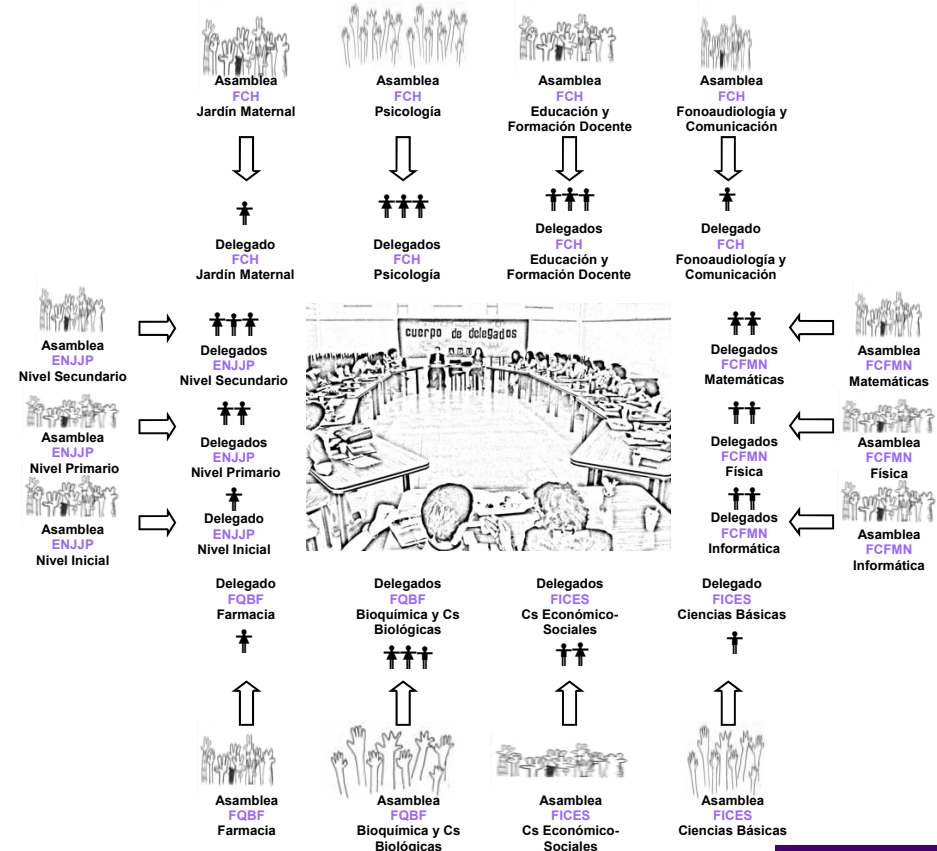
Asamblea
FCH
Jardín Maternal

Asamblea
FCH
Psicología

Asamblea
FCH
Educación y Formación Docente

Asamblea
FCH
Fonoaudiología y Comunicación

Delegado
FCH
Jardín Maternal

Delegados
FCH
Psicología

Delegados
FCH
Educación y Formación Docente

Delegado
FCH
Fonoaudiología y Comunicación

Asamblea
ENJJP
Nivel Secundario

Delegados
ENJJP
Nivel Secundario

cuerpo de delegados

Delegados
FCFMN
Matemáticas

Asamblea
FCFMN
Matemáticas

Asamblea
ENJJP
Nivel Primario

Delegados
ENJJP
Nivel Primario

Delegados
FCFMN
Física

Asamblea
FCFMN
Física

Asamblea
ENJJP
Nivel Inicial

Delegado
ENJJP
Nivel Inicial

Delegados
FCFMN
Informática

Asamblea
FCFMN
Informática

Delegado
FQBF
Farmacia

Delegados
FQBF
Bioquímica y Cs Biológicas

Delegados
FICES
Cs Económico-Sociales

Delegado
FICES
Ciencias Básicas

Asamblea
FQBF
Farmacia

Asamblea
FQBF
Bioquímica y Cs Biológicas

Asamblea
FICES
Cs Económico-Sociales

Asamblea
FICES
Ciencias Básicas